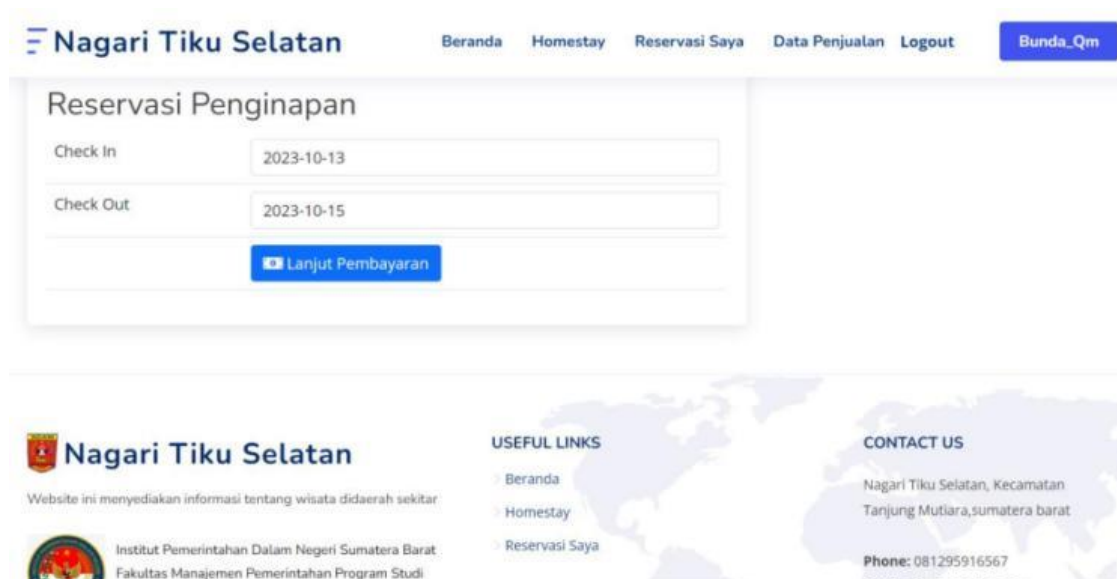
Nagari Tiku Selatan

Beranda Homestay Reservasi Saya Data Penjualan Logout Bunda_Qm

Reservasi Penginapan

| Check In | 2023-10-13 |
|---|---|
| Check Out | 2023-10-15 |

Lanjut Pembayaran

Nagari Tiku Selatan

Website ini menyediakan informasi tentang wisata didaerah sekitar

Institut Pemerintahan Dalam Negeri Sumatera Barat Fakultas Manajemen Pemerintahan Program Studi

USEFUL LINKS

Beranda

Homestay

Reservasi Saya

CONTACT US

Nagari Tiku Selatan, Kecamatan Tanjung Mutiara,sumatera barat

Phone: 081295916567